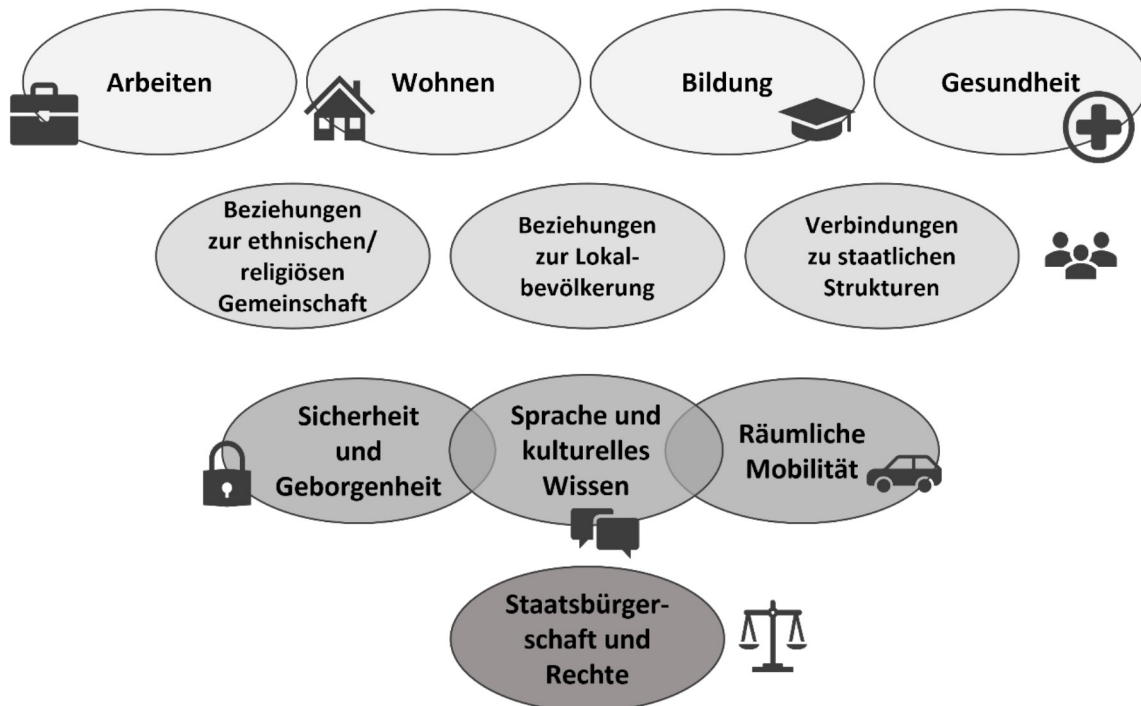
Arbeiten

Wohnen

Bildung

Gesundheit

Beziehungen zur ethnischen/ religiösen Gemeinschaft

Beziehungen zur Lokalbevölkerung

Verbindungen zu staatlichen Strukturen

Sicherheit und Geborgenheit

Sprache und kulturelles Wissen

Räumliche Mobilität

Staatsbürgerschaft und Rechte